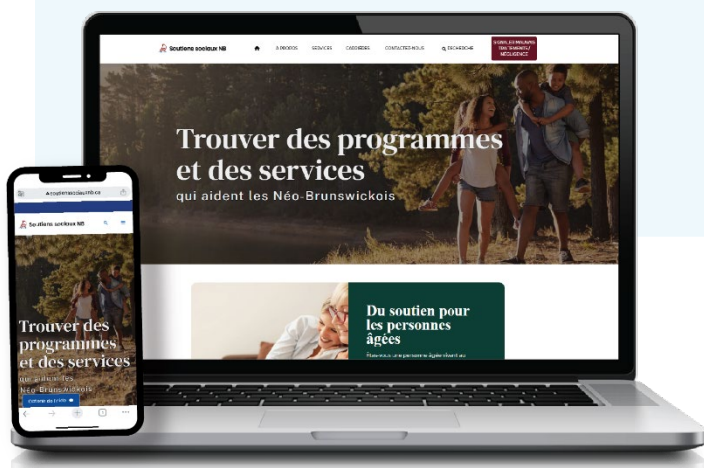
Soutiens sociaux NB

À PROPOS SERVICES CARRIÈRES CONTACTEZ-NOUS RECHERCHE

SIGNALER MAUVAIS TRAITEMENT/ NÉGLIGENCE

Trouver des programmes et des services
qui aident les Néo-Brunswickois

Du soutien pour les personnes âgées

Êtes-vous une personne âgée vivant au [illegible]

Soutiens sociaux NB

Trouver des programmes et des services
qui aident les Néo-Brunswickois

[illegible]